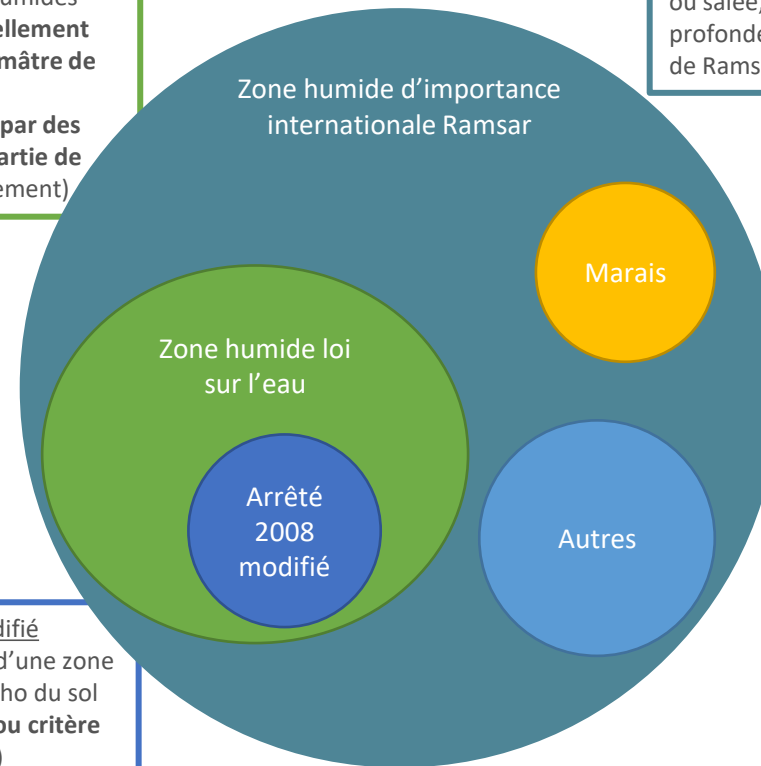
umides
ellement
mâtre de

par des
artie de
ement)

ou salée,
profonde
de Rams

Zone humide d'importance internationale Ramsar

Marais

Zone humide loi sur l'eau

Arrêté 2008 modifié

Autres

difié
d'une zone
ho du sol
ou critère
)